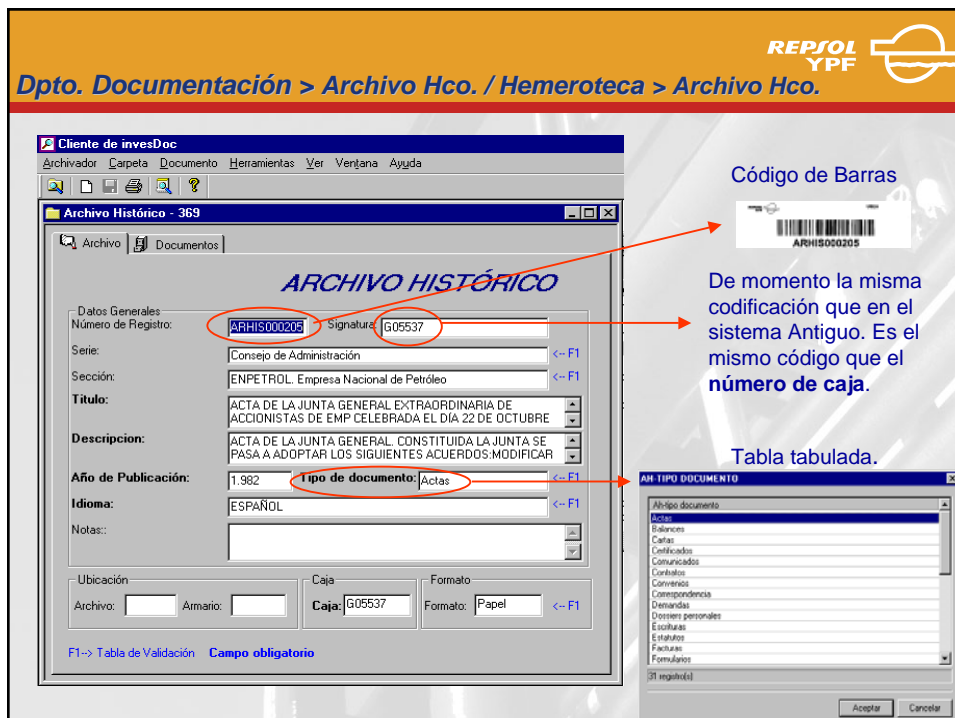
REPSOL YPF

Dpto. Documentación > Archivo Hco. / Hemeroteca > Archivo Hco.

Cliente de invesDoc
Archivador Carpeta Documento Herramientas Ver Ventana Ayuda

Archivo Histórico - 369

Archivo Documentos

ARCHIVO HISTÓRICO

Datos Generales
Número de Registro: ARHIS000205 Signatura: G05537
Serie: Consejo de Administración <-- F1
Sección: ENPETROL. Empresa Nacional de Petróleo <-- F1
Titulo: ACTA DE LA JUNTA GENERAL EXTRAORDINARIA DE ACCIONISTAS DE EMP CELEBRADA EL DÍA 22 DE OCTUBRE
Descripcion: ACTA DE LA JUNTA GENERAL. CONSTITUIDA LA JUNTA SE PASA A ADOPTAR LOS SIGUIENTES ACUERDOS:MODIFICAR
Año de Publicación: 1.982 Tipo de documento: Actas <-- F1
Idioma: ESPAÑOL <-- F1
Notas::

Ubicación
Archivo: Armario:

Caja
Caja: G05537

Formato
Formato: Papel <-- F1

F1--> Tabla de Validación Campo obligatorio

Código de Barras

ARHIS000205

De momento la misma codificación que en el sistema Antiguo. Es el mismo código que el **número de caja**.

Tabla tabulada.

AH-TIPO DOCUMENTO
Ah-tipo documento
Actas
Balances
Cartas
Certificados
Comunicados
Contratos
Convenios
Correspondencia
Demandas
Dossiers personales
Escrituras
Estatutos
Facturas
Formularios
31 registro(s)
Aceptar Cancelar